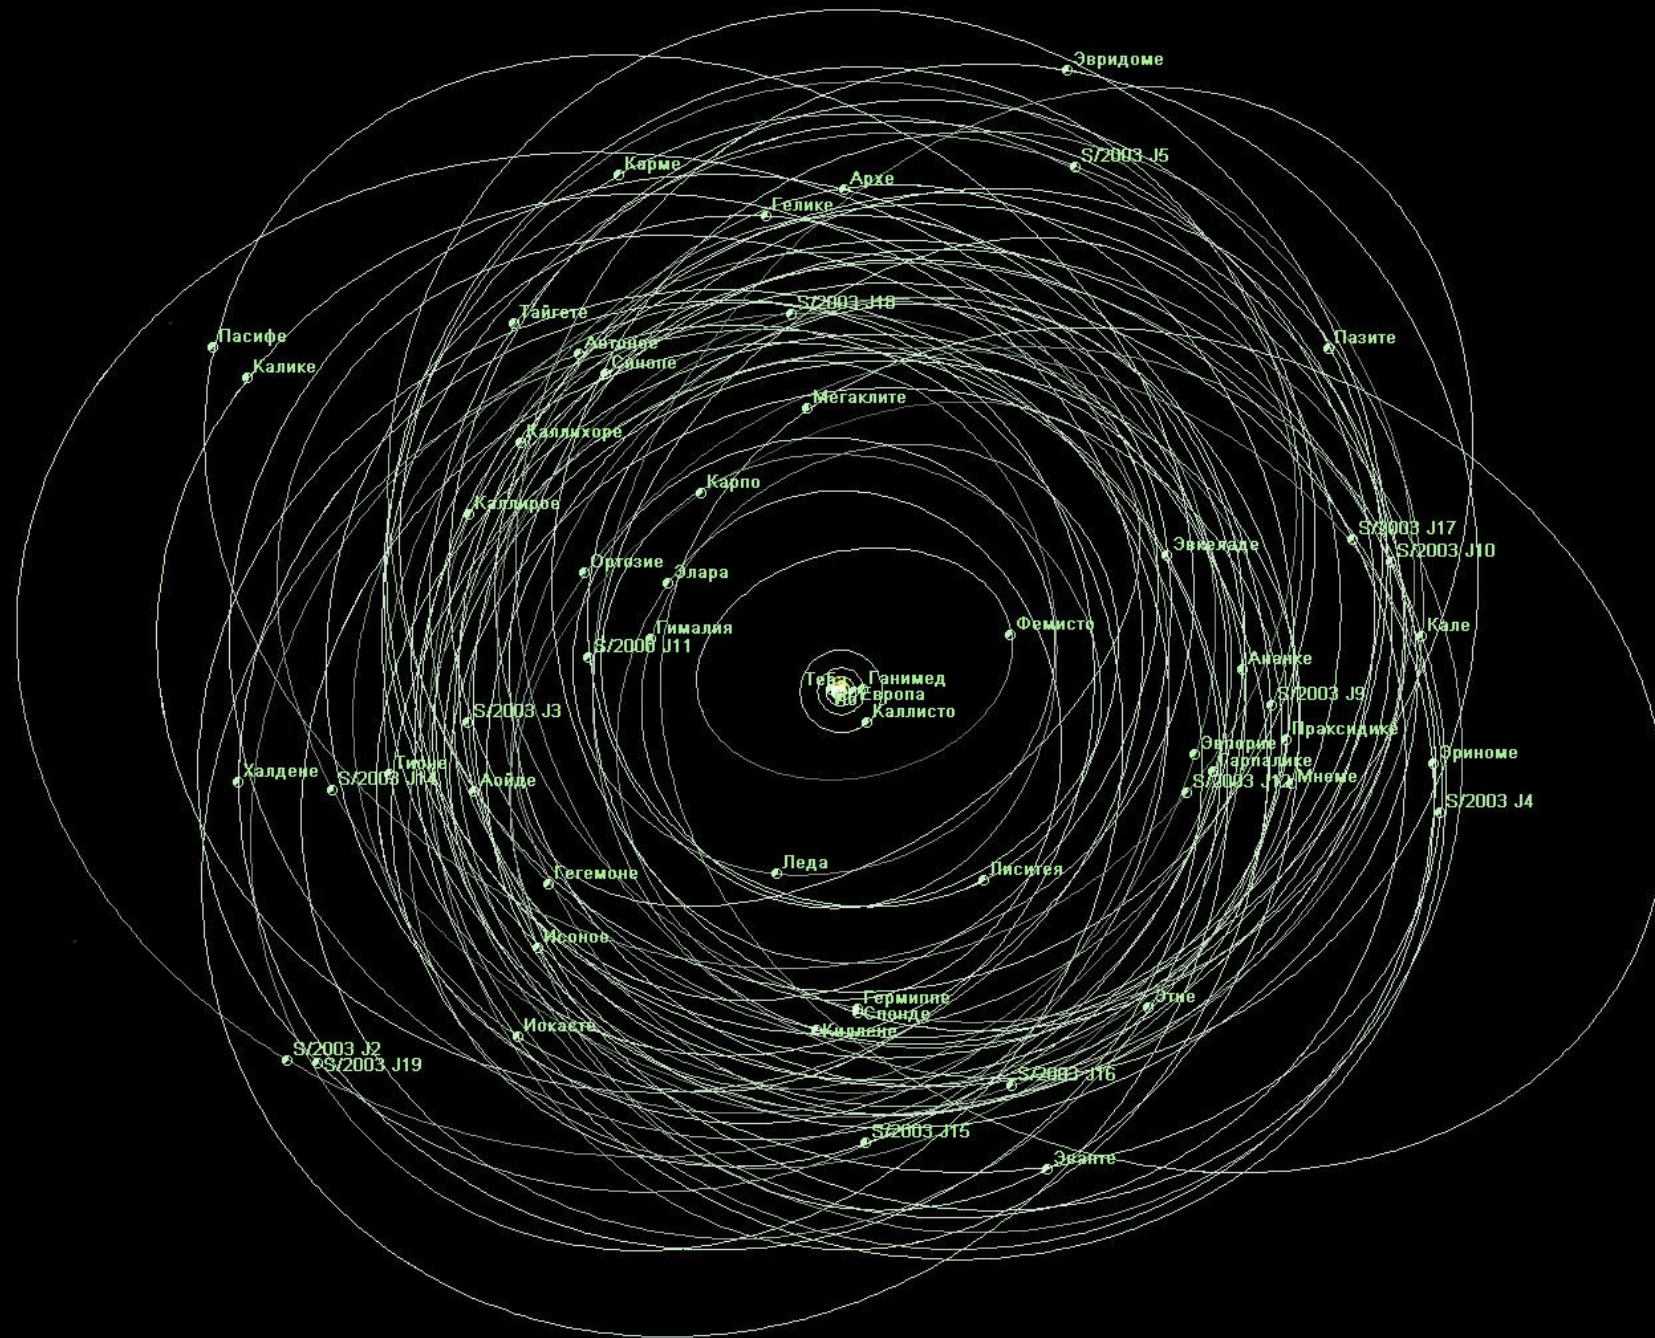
Эвридоме
S/2003 J5
Карме
Архе
Гелике
S/2003 J18
Тайгете
Пасифе
Пазите
Автоное
Калике
Синопе
Мегаклите
Каллихоре
Карпо
Каллирое
S/2003 J17
Эвкеладе
S/2003 J10
Ортозие
Элара
Фемисто
Кале
Гималия
S/2000 J11
Ананке
Теба
Ганимед
Европа
Ио
S/2003 J9
Каллисто
S/2003 J3
Праксидике
Эвпорие
Эриноме
Тионе
Гарпалике
Халдене
S/2003 J14
Аойде
S/2003 J12
Мнеме
S/2003 J4
Леда
Писитея
Гегемоне
Исоное
Гермиппе
Этне
Спонде
Иокасте
Киллене
S/2003 J2
S/2003 J19
S/2003 J16
S/2003 J15
Эванте